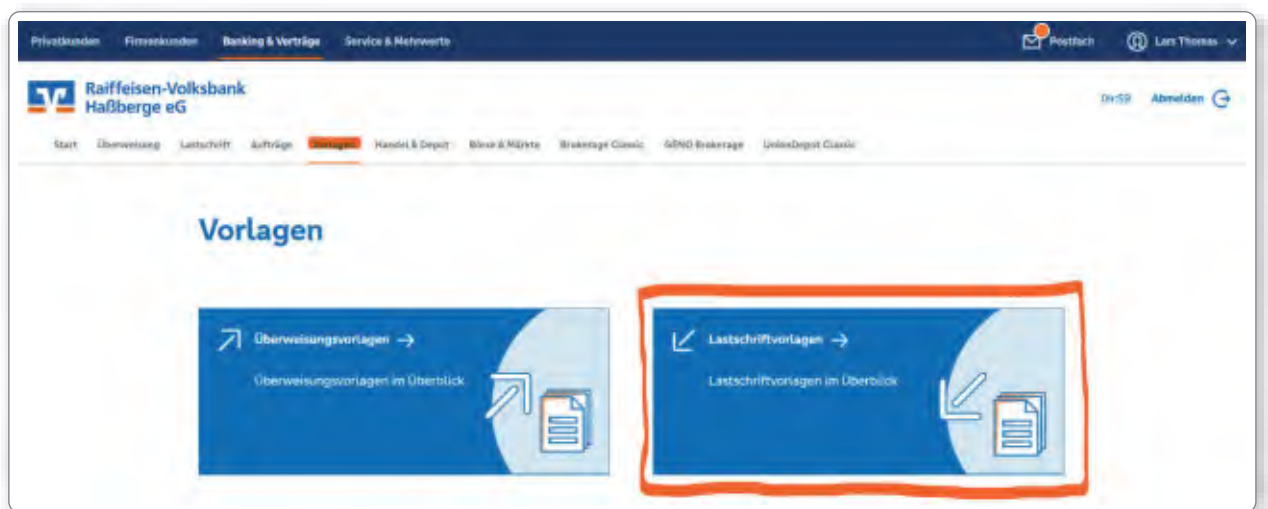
Privatkunden Firmenkunden Banking & Verträge Service & Mehrwerte

Postfach Lars Thomas

Raiffeisen-Volksbank Haßberge eG

09:59 Abmelden

Start Überweisung Lastschrift Aufträge Vorlagen Handel & Depot Börse & Märkte Brokerage Classic GENO Brokerage UnionDepot Classic

Vorlagen

Überweisungsvorlagen →

Überweisungsvorlagen im Überblick

Lastschriftvorlagen →

Lastschriftvorlagen im Überblick